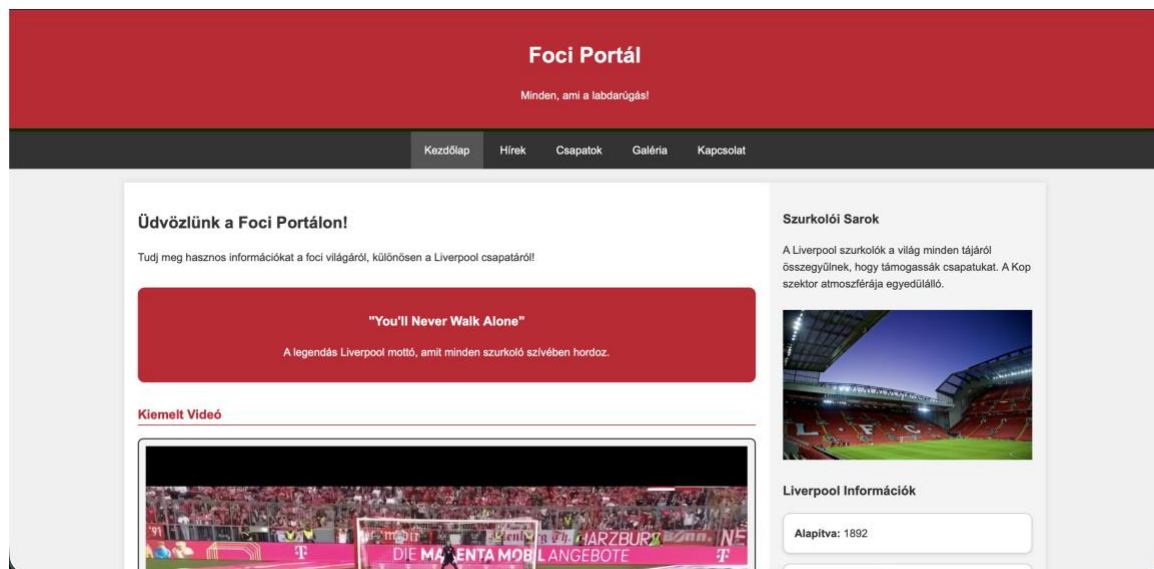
Foci Portál

Minden, ami a labdarúgás!

Kezdőlap Hírek Csapatok Galéria Kapcsolat

Üdvözlünk a Foci Portálon!

Tudj meg hasznos információkat a foci világáról, különösen a Liverpool csapatáról!

"You'll Never Walk Alone"

A legendás Liverpool mottó, amit minden szurkoló szívében hordoz.

Kiemelt Videó

HARZBURG

DIE MAGENTA MOBIL ANGEBOTE

Szurkolói Sarok

A Liverpool szurkolók a világ minden tájáról összegyűlnek, hogy támogassák csapatukat. A Kop szektor atmoszférája egyedülálló.

LFC

Liverpool Információk

Alapítva: 1892